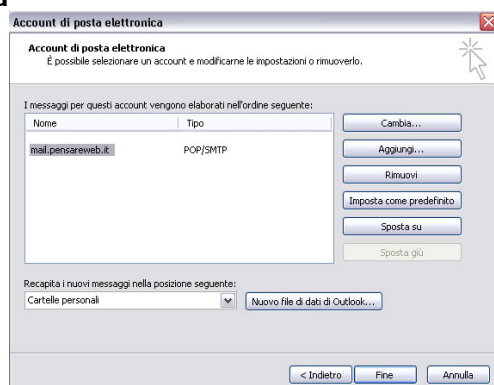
Account di posta elettronica

Account di posta elettronica
È possibile selezionare un account e modificarne le impostazioni o rimuoverlo.

I messaggi per questi account vengono elaborati nell'ordine seguente:

| Nome | Tipo |
|---|---|
| mail.pensareweb.it | POP/SMTP |

Cambia...
Aggiungi...
Rimuovi
Imposta come predefinito
Sposta su
Sposta giù

Recapita i nuovi messaggi nella posizione seguente:
Cartelle personali
Nuovo file di dati di Outlook...

< Indietro
Fine
Annulla